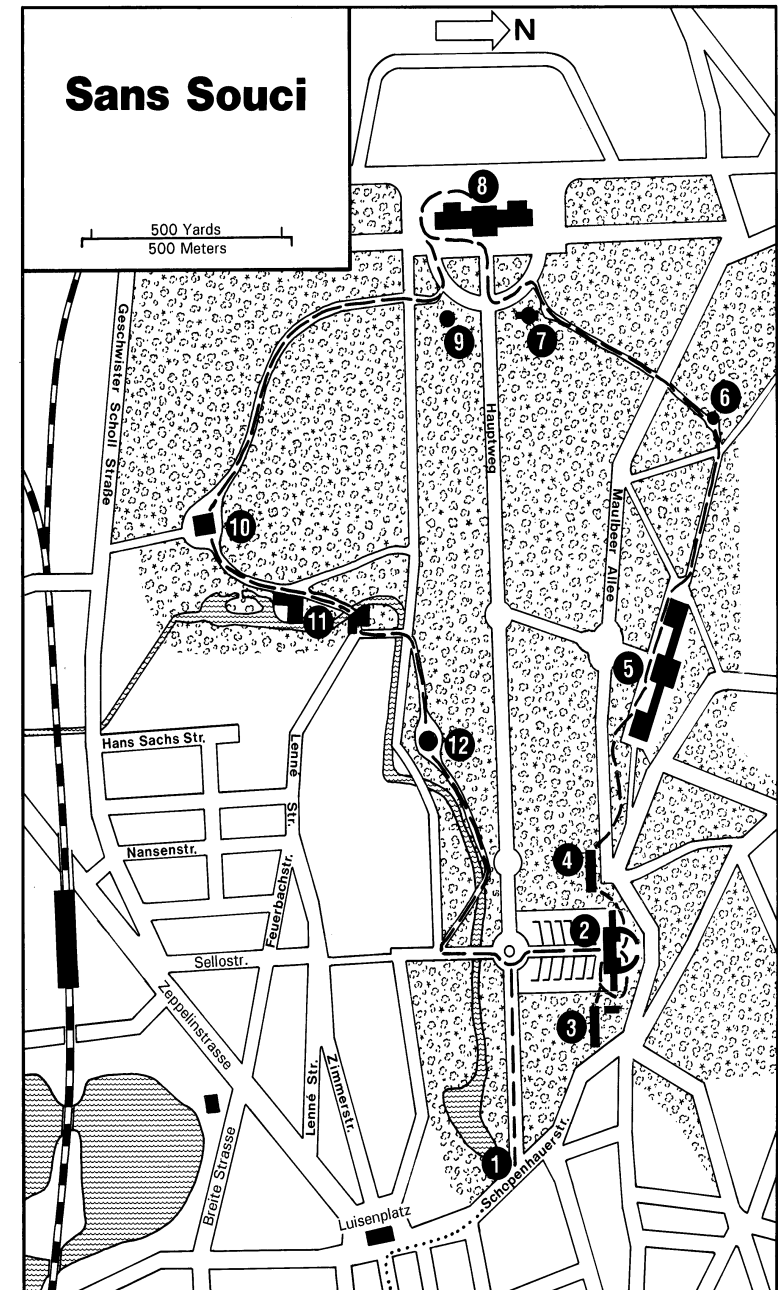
Sans Souci

N

500 Yards
500 Meters

8

9

7

6

Geschwister Scholl Straße

Hauptweg

Maulbeer Allee

10

11

5

12

Hans Sachs Str.

Lenné Str.

Nansenstr.

Feuerbachstr.

4

2

Sellostr.

3

Zeppelinstrasse

Lenné Str.

Zimmerstr.

Breite Strasse

1

Schopenhauerstr.

Luisenplatz